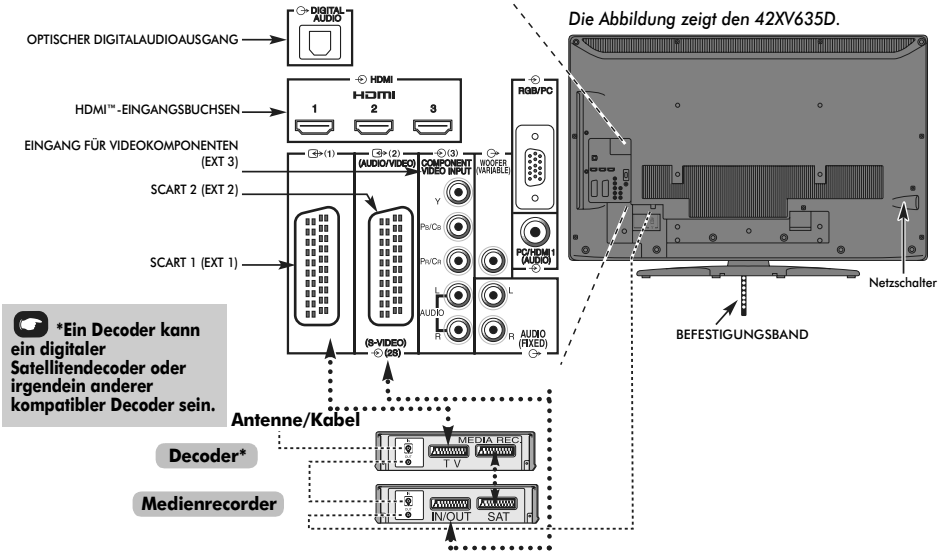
Die Abbildung zeigt den 42XV635D.

DIGITAL AUDIO

OPTISCHER DIGITALAUDIOAUSGANG

HDMI

HDMI

1 2 3

HDMI™-EINGANGSBUCHSEN

RGB/PC

EINGANG FÜR VIDEOKOMPONENTEN (EXT 3)

(1)

(2) (AUDIO/VIDEO)

(3) COMPONENT VIDEO INPUT

WOOFER (VARIABLE)

SCART 2 (EXT 2)

Y

$P_B/C_B$

$P_R/C_R$

SCART 1 (EXT 1)

L

AUDIO

R

PC/HDMI 1 (AUDIO)

L

R

AUDIO (FIXED)

(S-VIDEO) (2S)

Netzschalter

BEFESTIGUNGSBAND

*Ein Decoder kann ein digitaler Satellitendecoder oder irgendein anderer kompatibler Decoder sein.

Antenne/Kabel

MEDIA REC.

T V

Decoder*

Medienrecorder

IN/OUT

SAT